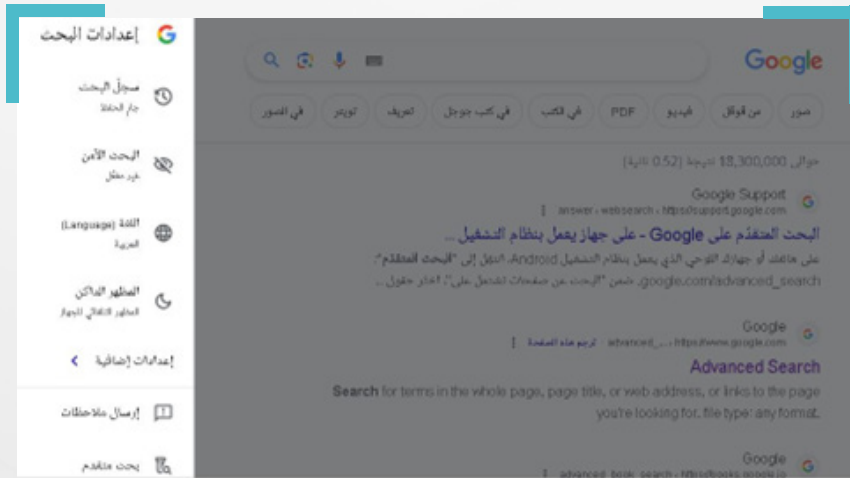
إعدادات البحث

سجلّ البحث
جارٍ الحفظ

البحث الآمن
غير مفعّل

اللغة (Language)
العربية

المظهر الداكن
المظهر التلقائي للجهاز

إعدادات إضافية

إرسال ملاحظات

بحث متقدم

Google

صور | من قوقل | فيديو | PDF | في الكتب | في كتب جوجل | تعريف | تويتر | في الصور

حوالى 18,300,000 نتيجة (0.52 ثانية)

Google Support
https://support.google.com › websearch › answer

البحث المتقدّم على Google - على جهاز يعمل بنظام التشغيل ...

على هاتفك أو جهازك اللوحي الذي يعمل بنظام التشغيل Android، انتقل إلى "البحث المتقدّم". google.com/advanced_search. ضمن "البحث عن صفحات تشتمل على"، اختر حقول ...

Google
https://www.google.com › advanced_... ترجم هذه الصفحة

Advanced Search

Search for terms in the whole page, page title, or web address, or links to the page you're looking for. file type: any format.

Google
https://books.google.com › advanced_book_search